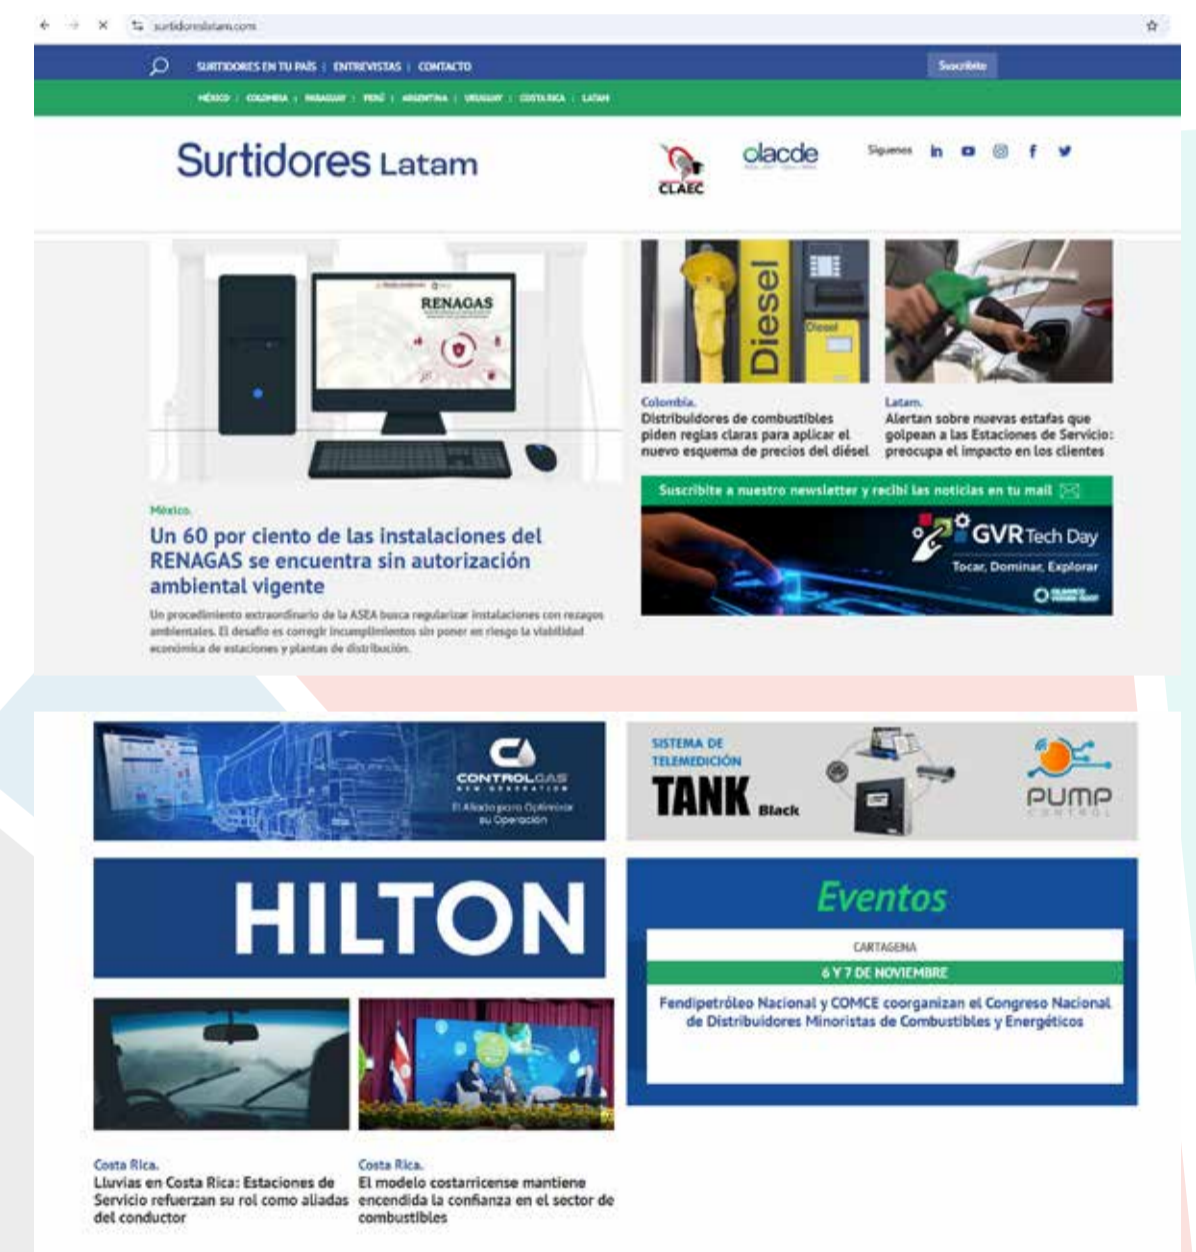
surtidoreslatam.com

SURTIDORES EN TU PAÍS | ENTREVISTAS | CONTACTO

Suscribite

MÉXICO | COLOMBIA | PARAGUAY | PERÚ | ARGENTINA | URUGUAY | COSTA RICA | LATAM

Surtidores Latam

CLAEC

olacde

Síguenos

RENAGAS

México.

Un 60 por ciento de las instalaciones del RENAGAS se encuentra sin autorización ambiental vigente

Un procedimiento extraordinario de la ASEA busca regularizar instalaciones con rezagos ambientales. El desafío es corregir incumplimientos sin poner en riesgo la viabilidad económica de estaciones y plantas de distribución.

Diesel

Diesel

Colombia.

Distribuidores de combustibles piden reglas claras para aplicar el nuevo esquema de precios del diésel

Latam.

Alertan sobre nuevas estafas que golpean a las Estaciones de Servicio: preocupa el impacto en los clientes

Suscribite a nuestro newsletter y recibí las noticias en tu mail

GVR Tech Day

Tocar, Dominar, Explorar

CONTROLGAS

El Aliado para Optimizar su Operación

SISTEMA DE TELEMEDICIÓN

TANK Black

PUMP CONTROL

HILTON

Eventos

CARTAGENA

6 Y 7 DE NOVIEMBRE

Fendipetróleo Nacional y COMCE coorganizan el Congreso Nacional de Distribuidores Minoristas de Combustibles y Energéticos

Costa Rica.

Lluvias en Costa Rica: Estaciones de Servicio refuerzan su rol como aliadas del conductor

Costa Rica.

El modelo costarricense mantiene encendida la confianza en el sector de combustibles